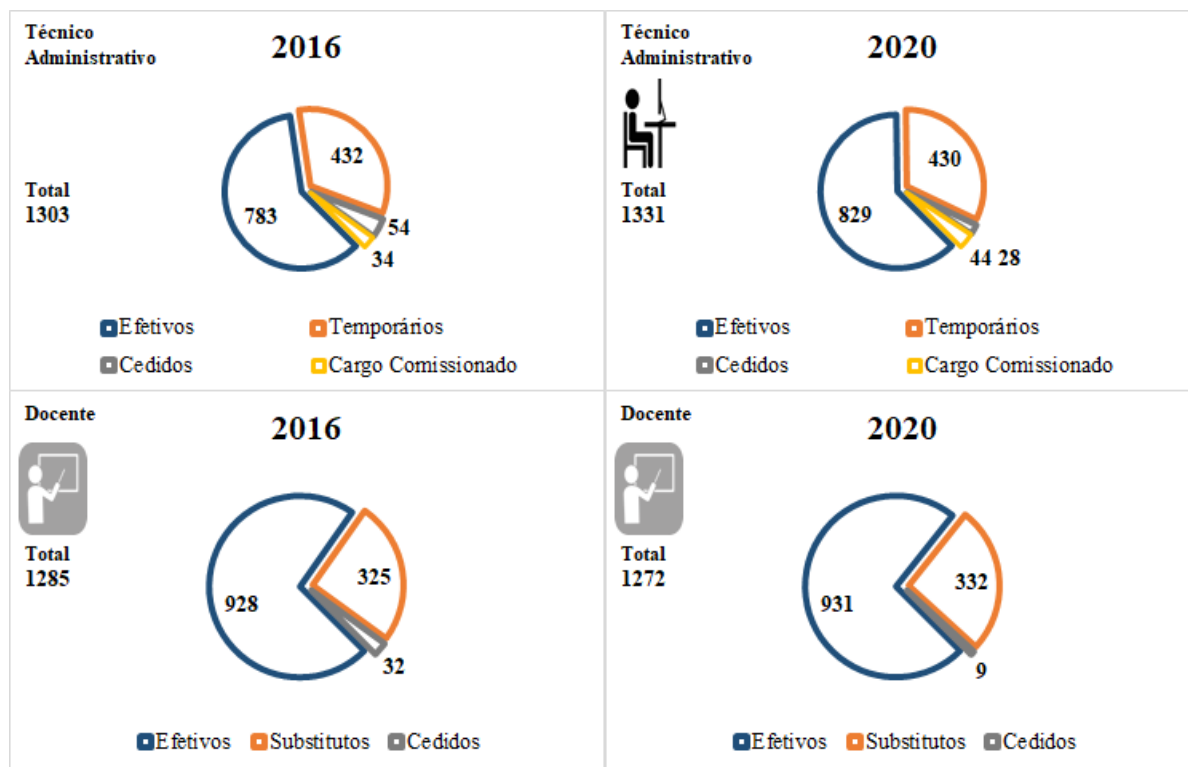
Técnico Administrativo

2016

Total 1303

432

783

54

34

Efetivos
Temporários
Cedidos
Cargo Comissionado

Técnico Administrativo

2020

Total 1331

430

829

44 28

Efetivos
Temporários
Cedidos
Cargo Comissionado

Docente

2016

Total 1285

928

325

32

Efetivos
Substitutos
Cedidos

Docente

2020

Total 1272

931

332

9

Efetivos
Substitutos
Cedidos